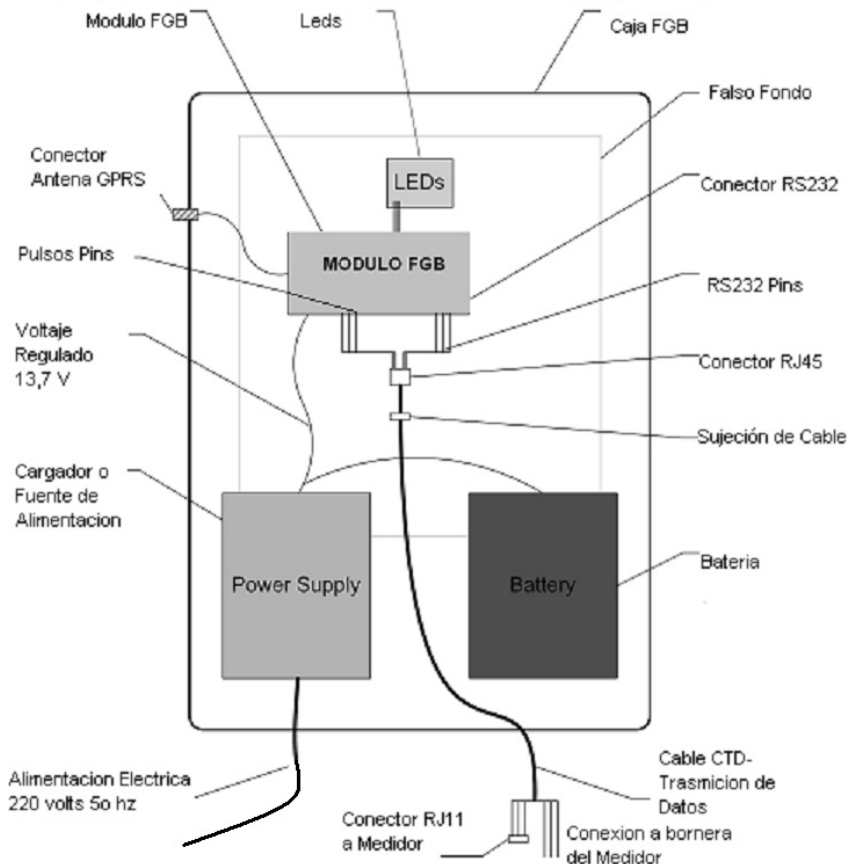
Modulo FGB

Leds

Caja FGB

Falso Fondo

Conector Antena GPRS

LEDs

Conector RS232

MODULO FGB

Pulsos Pins

RS232 Pins

Voltaje Regulado 13,7 V

Conector RJ45

Sujeción de Cable

Cargador o Fuente de Alimentacion

Power Supply

Battery

Bateria

Alimentacion Electrica 220 volts 5o hz

Cable CTD- Trasmicion de Datos

Conector RJ11 a Medidor

Conexion a bornera del Medidor